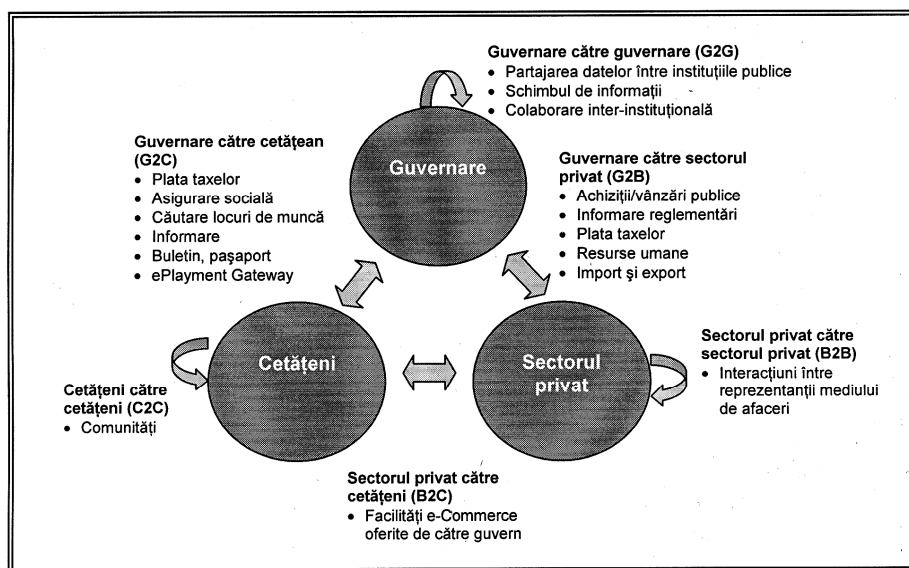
Guvernare către guvernare (G2G)
• Partajarea datelor între instituțiile publice
• Schimbul de informații
• Colaborare inter-instituțională

Guvernare către cetățean (G2C)
• Plata taxelor
• Asigurare socială
• Căutare locuri de muncă
• Informare
• Buletin, pașaport
• ePlayment Gateway

Guvernare

Guvernare către sectorul privat (G2B)
• Achiziții/vânzări publice
• Informare reglementări
• Plata taxelor
• Resurse umane
• Import și export

Sectorul privat către sectorul privat (B2B)
• Interacțiuni între reprezentanții mediului de afaceri

Cetățeni

Sectorul privat

Cetățeni către cetățeni (C2C)
• Comunități

Sectorul privat către cetățeni (B2C)
• Facilități e-Commerce oferite de către guvern